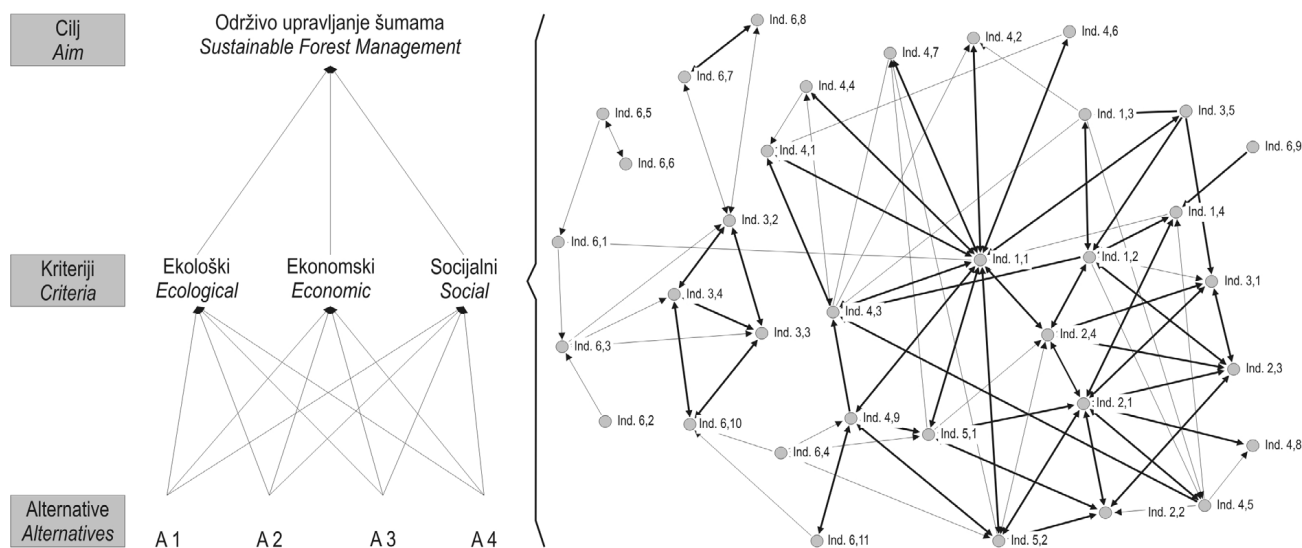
Cilj
*Aim*

Održivo upravljanje šumama
*Sustainable Forest Management*

Kriteriji
*Criteria*

Ekološki
*Ecological*

Ekonomski
*Economic*

Socijalni
*Social*

Alternative
*Alternatives*

A 1
A 2
A 3
A 4

Ind. 6,8
Ind. 6,7
Ind. 4,7
Ind. 4,2
Ind. 4,6
Ind. 4,4
Ind. 6,5
Ind. 1,3
Ind. 3,5
Ind. 4,1
Ind. 6,6
Ind. 6,9
Ind. 1,4
Ind. 3,2
Ind. 6,1
Ind. 1,1
Ind. 1,2
Ind. 3,1
Ind. 3,4
Ind. 4,3
Ind. 3,3
Ind. 2,4
Ind. 6,3
Ind. 2,3
Ind. 2,1
Ind. 4,9
Ind. 6,2
Ind. 6,10
Ind. 5,1
Ind. 4,8
Ind. 6,4
Ind. 4,5
Ind. 2,2
Ind. 6,11
Ind. 5,2